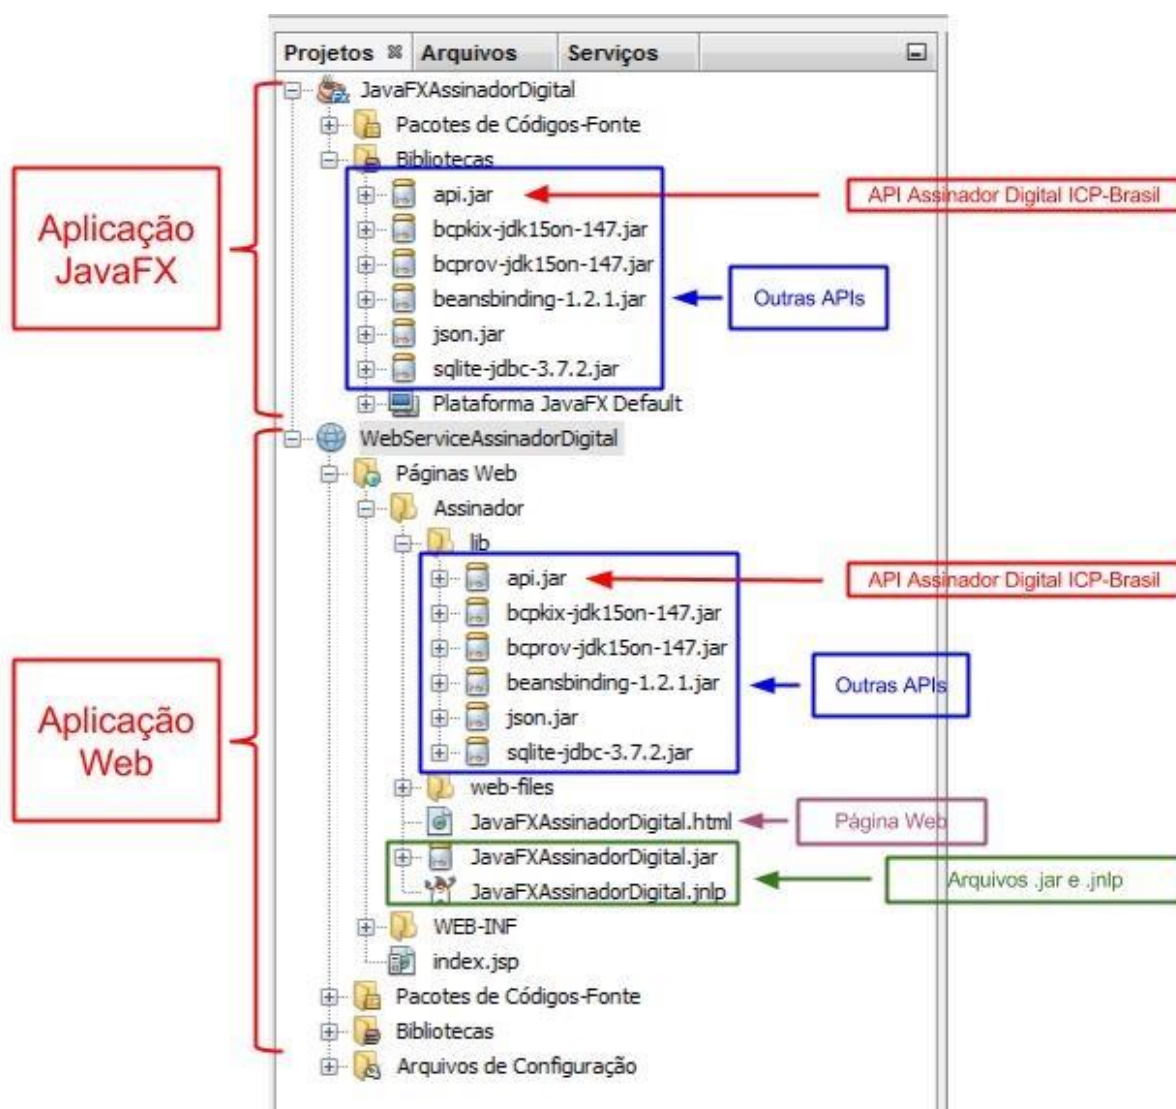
Projetos Arquivos Serviços

JavaFXAssinadorDigital
Pacotes de Códigos-Fonte
Bibliotecas
api.jar
bcpkix-jdk15on-147.jar
bcprov-jdk15on-147.jar
beansbinding-1.2.1.jar
json.jar
sqlite-jdbc-3.7.2.jar
Plataforma JavaFX Default
WebServiceAssinadorDigital
Páginas Web
Assinador
lib
api.jar
bcpkix-jdk15on-147.jar
bcprov-jdk15on-147.jar
beansbinding-1.2.1.jar
json.jar
sqlite-jdbc-3.7.2.jar
web-files
JavaFXAssinadorDigital.html
JavaFXAssinadorDigital.jar
JavaFXAssinadorDigital.jnlp
WEB-INF
index.jsp
Pacotes de Códigos-Fonte
Bibliotecas
Arquivos de Configuração

Aplicação JavaFX

Aplicação Web

API Assinador Digital ICP-Brasil

Outras APIs

API Assinador Digital ICP-Brasil

Outras APIs

Página Web

Arquivos .jar e .jnlp